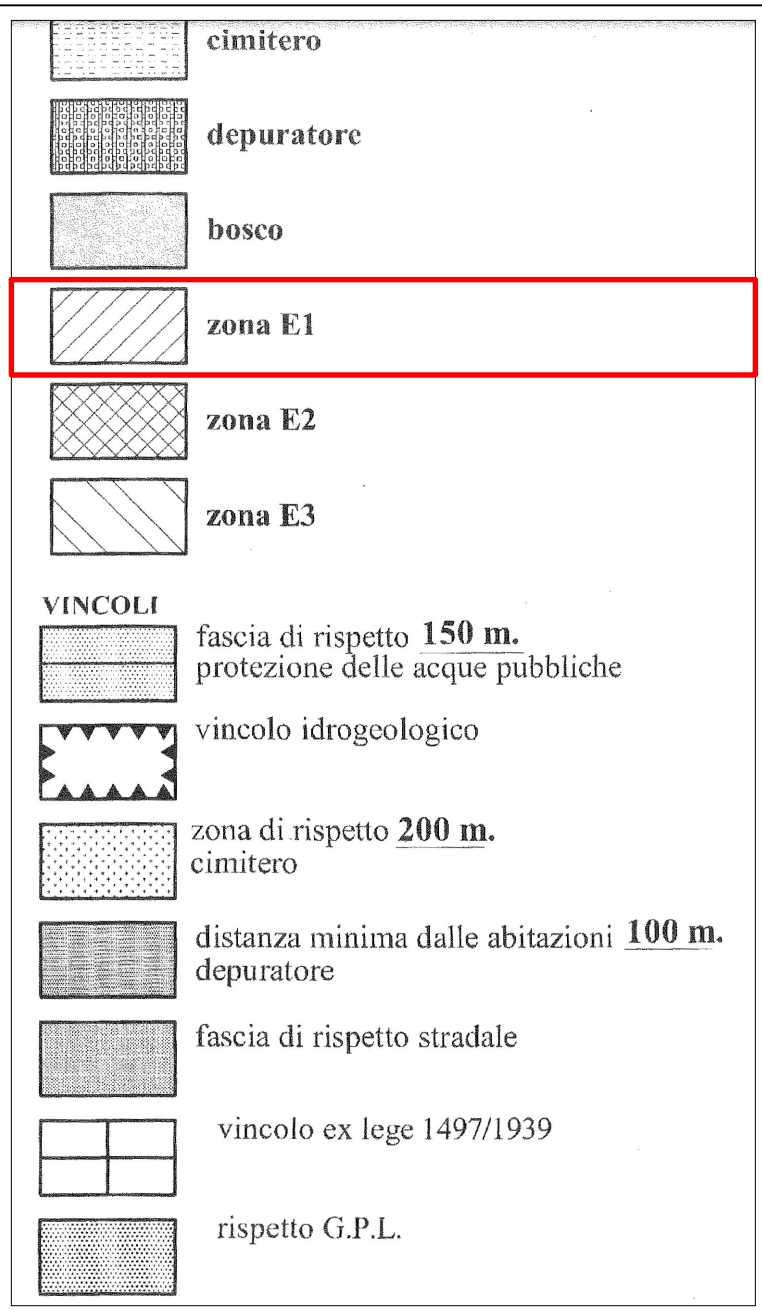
cimitero

depuratore

bosco

zona E1

zona E2

zona E3

VINCOLI

fascia di rispetto 150 m.
protezione delle acque pubbliche

vincolo idrogeologico

zona di rispetto 200 m.
cimitero

distanza minima dalle abitazioni 100 m.
depuratore

fascia di rispetto stradale

vincolo ex lege 1497/1939

rispetto G.P.L.